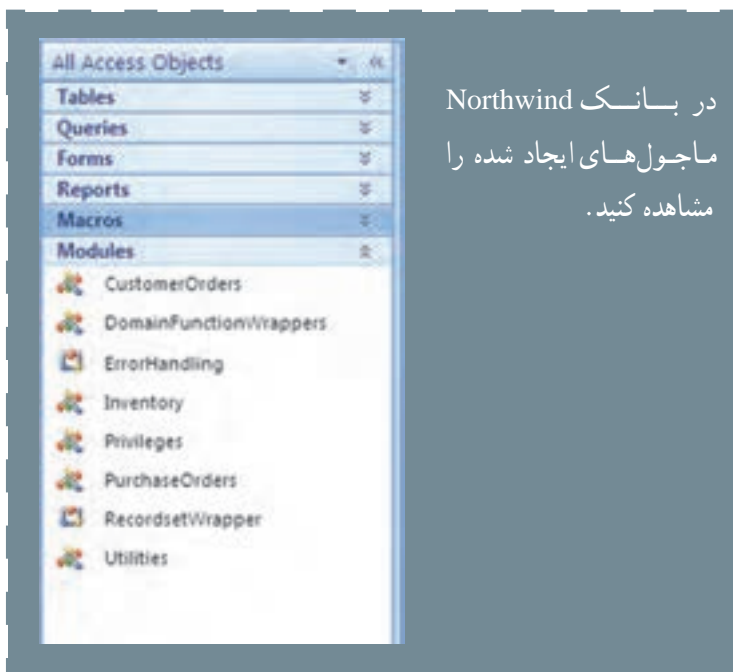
All Access Objects
Tables
Queries
Forms
Reports
Macros
Modules
CustomerOrders
DomainFunctionWrappers
ErrorHandling
Inventory
Privileges
PurchaseOrders
RecordsetWrapper
Utilities

در بانک Northwind ماجول‌های ایجاد شده را مشاهده کنید.